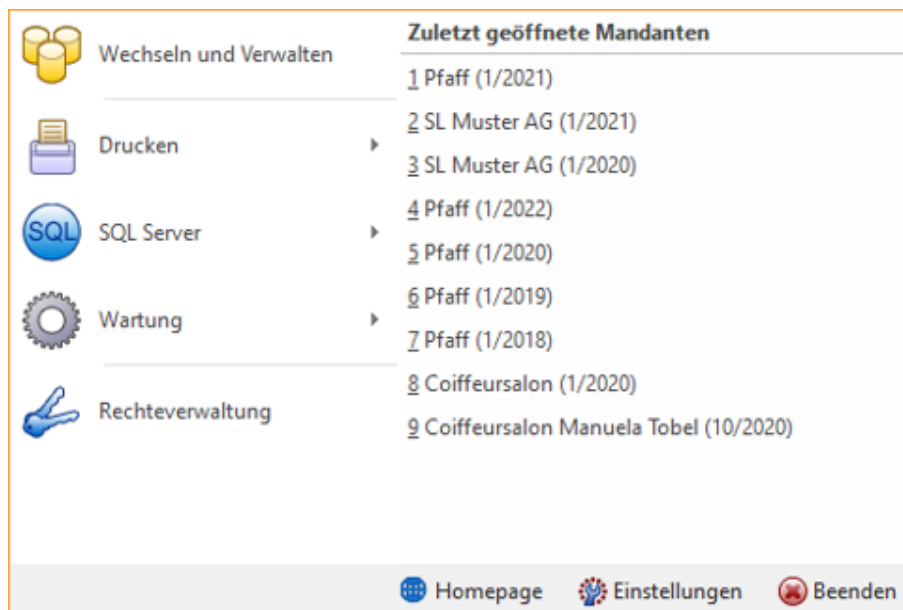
Wechseln und Verwalten

Drucken

SQL

SQL Server

Wartung

Rechteverwaltung

Zuletzt geöffnete Mandanten

1 Pfaff (1/2021)

2 SL Muster AG (1/2021)

3 SL Muster AG (1/2020)

4 Pfaff (1/2022)

5 Pfaff (1/2020)

6 Pfaff (1/2019)

7 Pfaff (1/2018)

8 Coiffeursalon (1/2020)

9 Coiffeursalon Manuela Tobel (10/2020)

Homepage Einstellungen Beenden